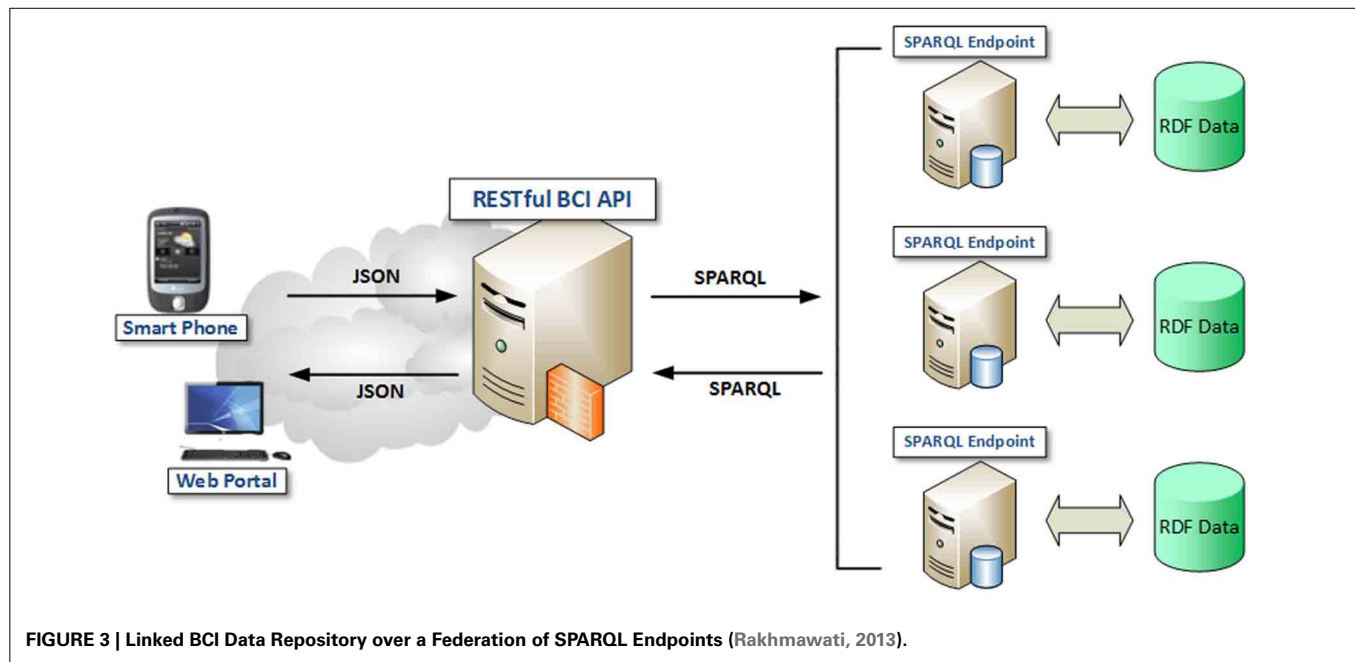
SPARQL Endpoint

RDF Data

RESTful BCI API

SPARQL Endpoint

JSON

SPARQL

RDF Data

Smart Phone

JSON

SPARQL

SPARQL Endpoint

Web Portal

RDF Data

FIGURE 3 | Linked BCI Data Repository over a Federation of SPARQL Endpoints (Rakhmawati, 2013).